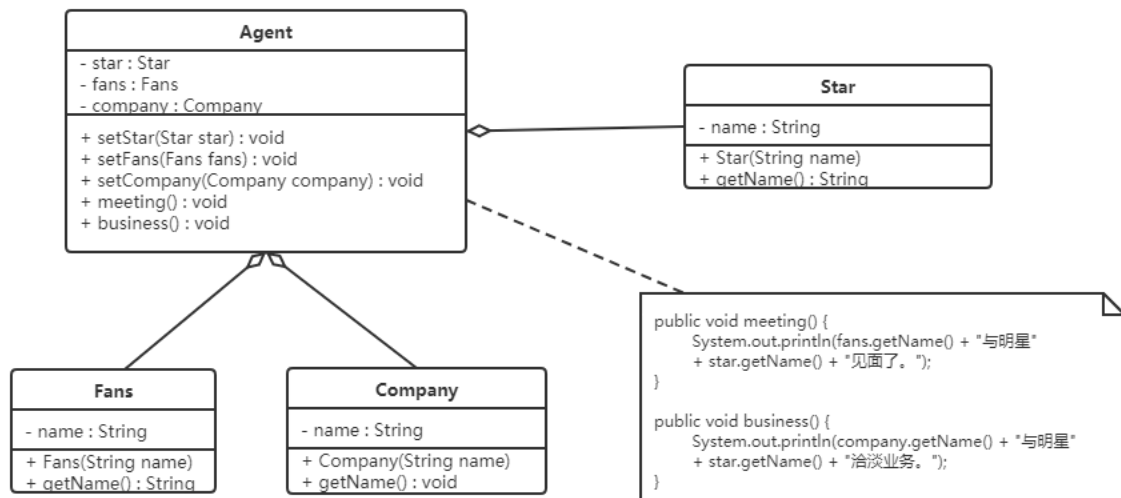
Agent

- star : Star
- fans : Fans
- company : Company

+ setStar(Star star) : void
+ setFans(Fans fans) : void
+ setCompany(Company company) : void
+ meeting() : void
+ business() : void

Star

- name : String

+ Star(String name)
+ getName() : String

Fans

- name : String

+ Fans(String name)
+ getName() : String

Company

- name : String

+ Company(String name)
+ getName() : void

public void meeting() {
System.out.println(fans.getName() + "与明星"
+ star.getName() + "见面了。");
}

public void business() {
System.out.println(company.getName() + "与明星"
+ star.getName() + "洽淡业务。");
}